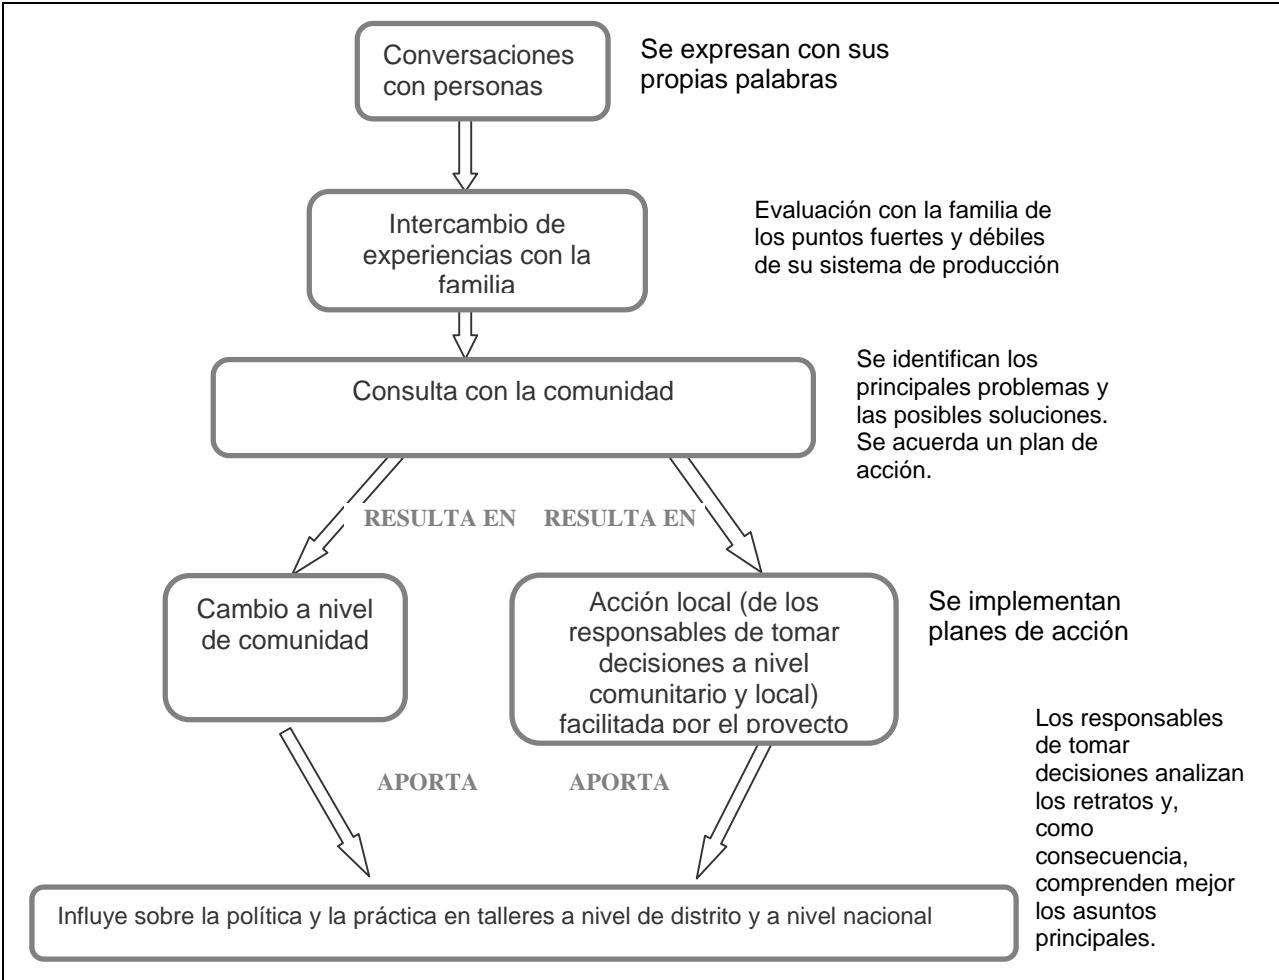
Conversaciones con personas

Se expresan con sus propias palabras

Intercambio de experiencias con la familia

Evaluación con la familia de los puntos fuertes y débiles de su sistema de producción

Consulta con la comunidad

Se identifican los principales problemas y las posibles soluciones. Se acuerda un plan de acción.

RESULTA EN

RESULTA EN

Cambio a nivel de comunidad

Acción local (de los responsables de tomar decisiones a nivel comunitario y local) facilitada por el proyecto

Se implementan planes de acción

Los responsables de tomar decisiones analizan los retratos y, como consecuencia, comprenden mejor los asuntos principales.

APORTA

APORTA

Influye sobre la política y la práctica en talleres a nivel de distrito y a nivel nacional